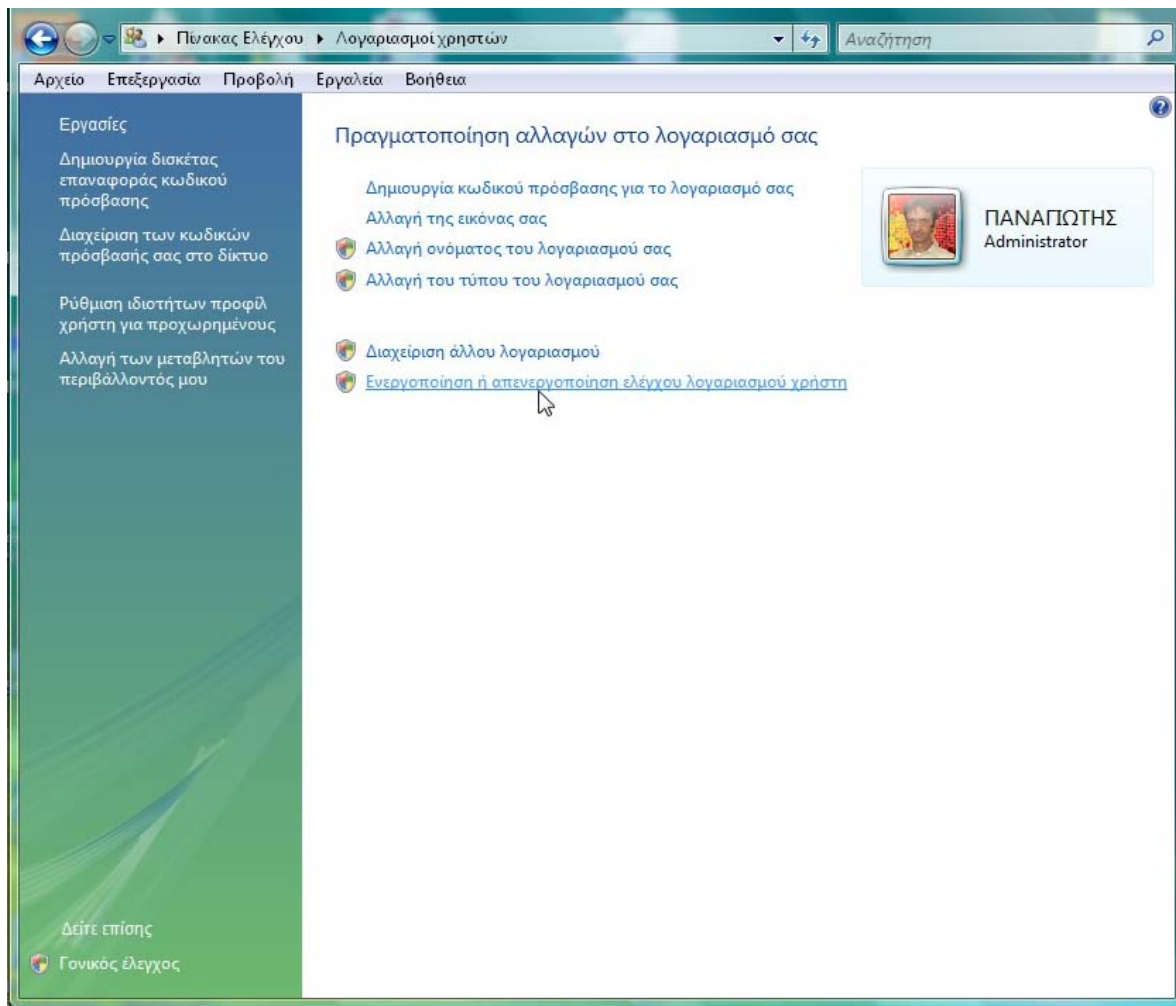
▸ Πίνακας Ελέγχου ▸ Λογαριασμοί χρηστών

Αναζήτηση

Αρχείο Επεξεργασία Προβολή Εργαλεία Βοήθεια

Εργασίες

Δημιουργία δισκέτας επαναφοράς κωδικού πρόσβασης

Διαχείριση των κωδικών πρόσβασής σας στο δίκτυο

Ρύθμιση ιδιοτήτων προφίλ χρήστη για προχωρημένους

Αλλαγή των μεταβλητών του περιβάλλοντός μου

Πραγματοποίηση αλλαγών στο λογαριασμό σας

Δημιουργία κωδικού πρόσβασης για το λογαριασμό σας

Αλλαγή της εικόνας σας

Αλλαγή ονόματος του λογαριασμού σας

Αλλαγή του τύπου του λογαριασμού σας

ΠΑΝΑΓΙΩΤΗΣ
Administrator

Διαχείριση άλλου λογαριασμού

Ενεργοποίηση ή απενεργοποίηση ελέγχου λογαριασμού χρήστη

Δείτε επίσης

Γονικός έλεγχος